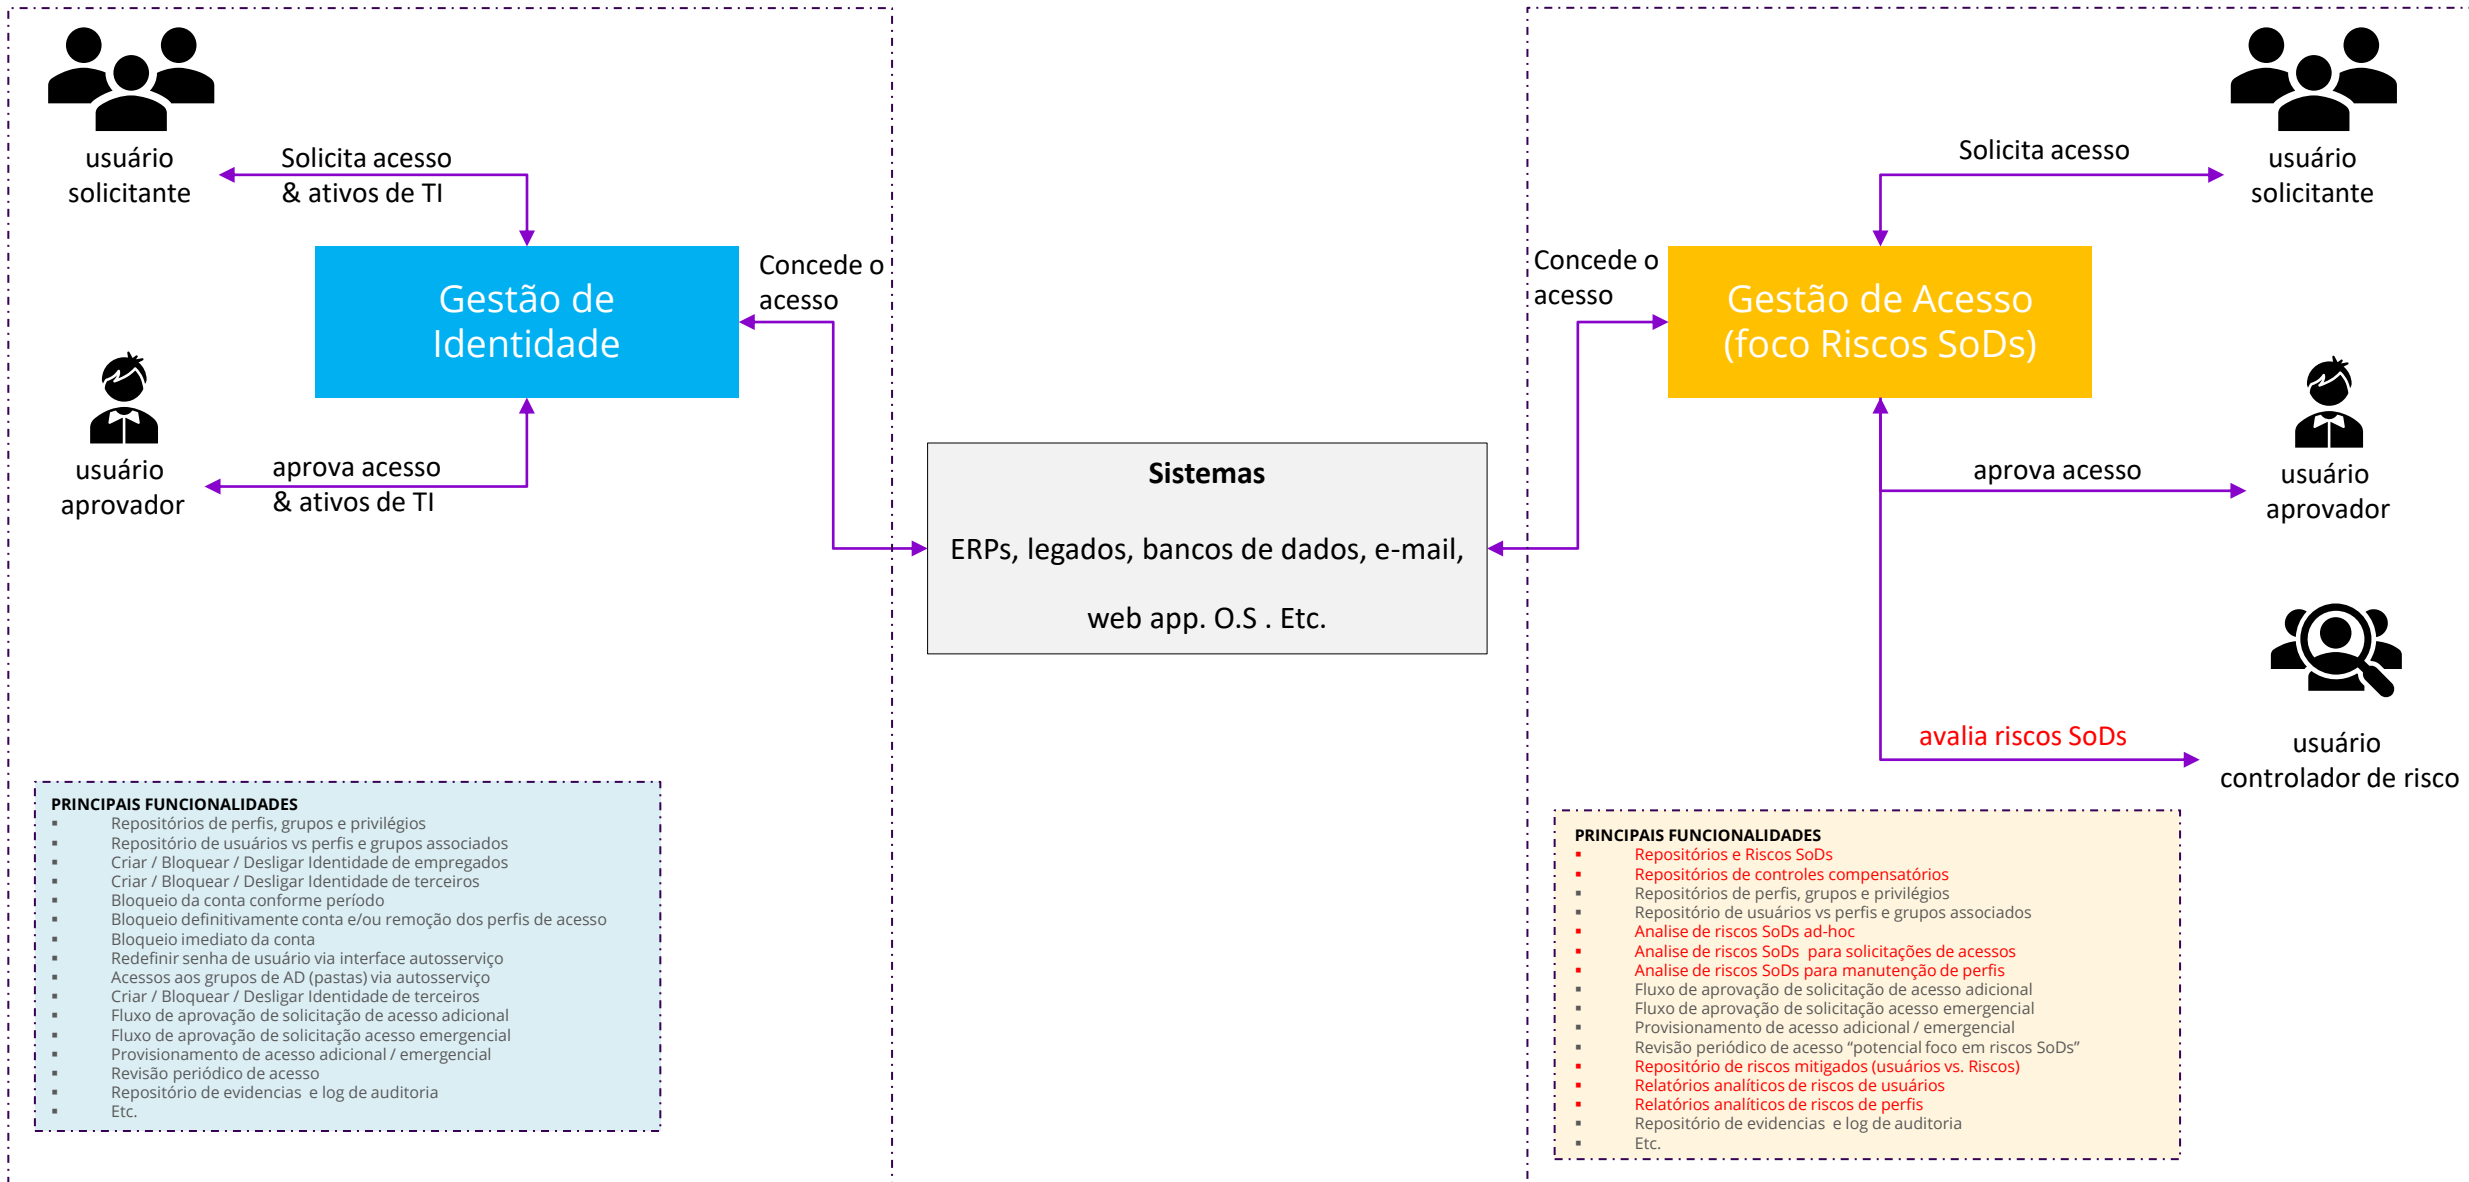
usuário solicitante

Solicita acesso & ativos de TI

Gestão de Identidade

Concede o acesso

usuário aprovador

aprova acesso & ativos de TI

Sistemas

ERPs, legados, bancos de dados, e-mail, web app. O.S . Etc.

Solicita acesso

usuário solicitante

Concede o acesso

Gestão de Acesso (foco Riscos SoDs)

aprova acesso

usuário aprovador

avalia riscos SoDs

usuário controlador de risco

PRINCIPAIS FUNCIONALIDADES
- Repositórios de perfis, grupos e privilégios
- Repositório de usuários vs perfis e grupos associados
- Criar / Bloquear / Desligar Identidade de empregados
- Criar / Bloquear / Desligar Identidade de terceiros
- Bloqueio da conta conforme período
- Bloqueio definitivamente conta e/ou remoção dos perfis de acesso
- Bloqueio imediato da conta
- Redefinir senha de usuário via interface autosserviço
- Acessos aos grupos de AD (pastas) via autosserviço
- Criar / Bloquear / Desligar Identidade de terceiros
- Fluxo de aprovação de solicitação de acesso adicional
- Fluxo de aprovação de solicitação acesso emergencial
- Provisionamento de acesso adicional / emergencial
- Revisão periódico de acesso
- Repositório de evidencias e log de auditoria
- Etc.

PRINCIPAIS FUNCIONALIDADES
- Repositórios e Riscos SoDs
- Repositórios de controles compensatórios
- Repositórios de perfis, grupos e privilégios
- Repositório de usuários vs perfis e grupos associados
- Analise de riscos SoDs ad-hoc
- Analise de riscos SoDs para solicitações de acessos
- Analise de riscos SoDs para manutenção de perfis
- Fluxo de aprovação de solicitação de acesso adicional
- Fluxo de aprovação de solicitação acesso emergencial
- Provisionamento de acesso adicional / emergencial
- Revisão periódico de acesso “potencial foco em riscos SoDs”
- Repositório de riscos mitigados (usuários vs. Riscos)
- Relatórios analíticos de riscos de usuários
- Relatórios analíticos de riscos de perfis
- Repositório de evidencias e log de auditoria
- Etc.